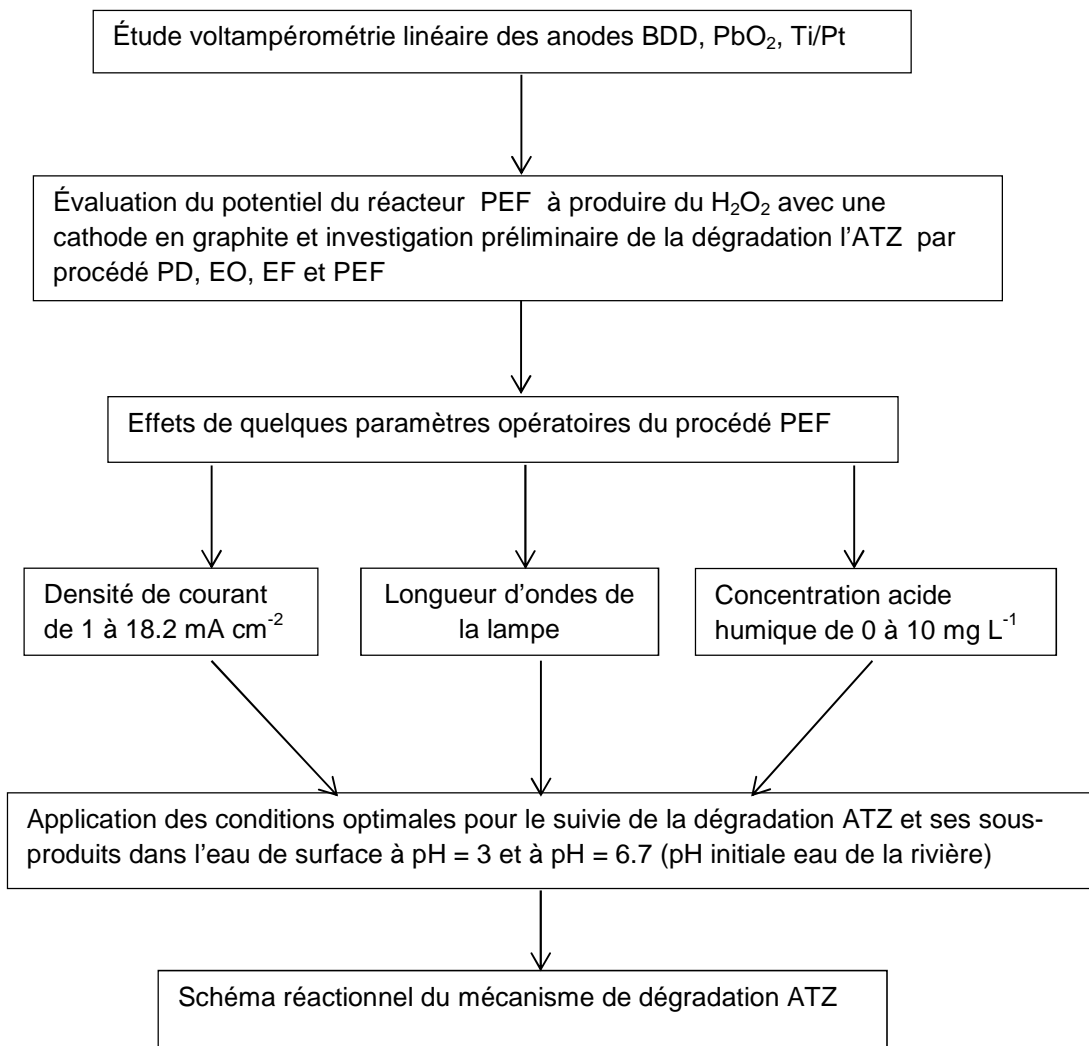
Étude voltampérométrie linéaire des anodes BDD, $PbO_2$, Ti/Pt

Évaluation du potentiel du réacteur PEF à produire du $H_2O_2$ avec une cathode en graphite et investigation préliminaire de la dégradation l'ATZ par procédé PD, EO, EF et PEF

Effets de quelques paramètres opératoires du procédé PEF

Densité de courant de 1 à 18.2 mA $cm^{-2}$

Longueur d'ondes de la lampe

Concentration acide humique de 0 à 10 mg $L^{-1}$

Application des conditions optimales pour le suivie de la dégradation ATZ et ses sous-produits dans l'eau de surface à pH = 3 et à pH = 6.7 (pH initiale eau de la rivière)

Schéma réactionnel du mécanisme de dégradation ATZ